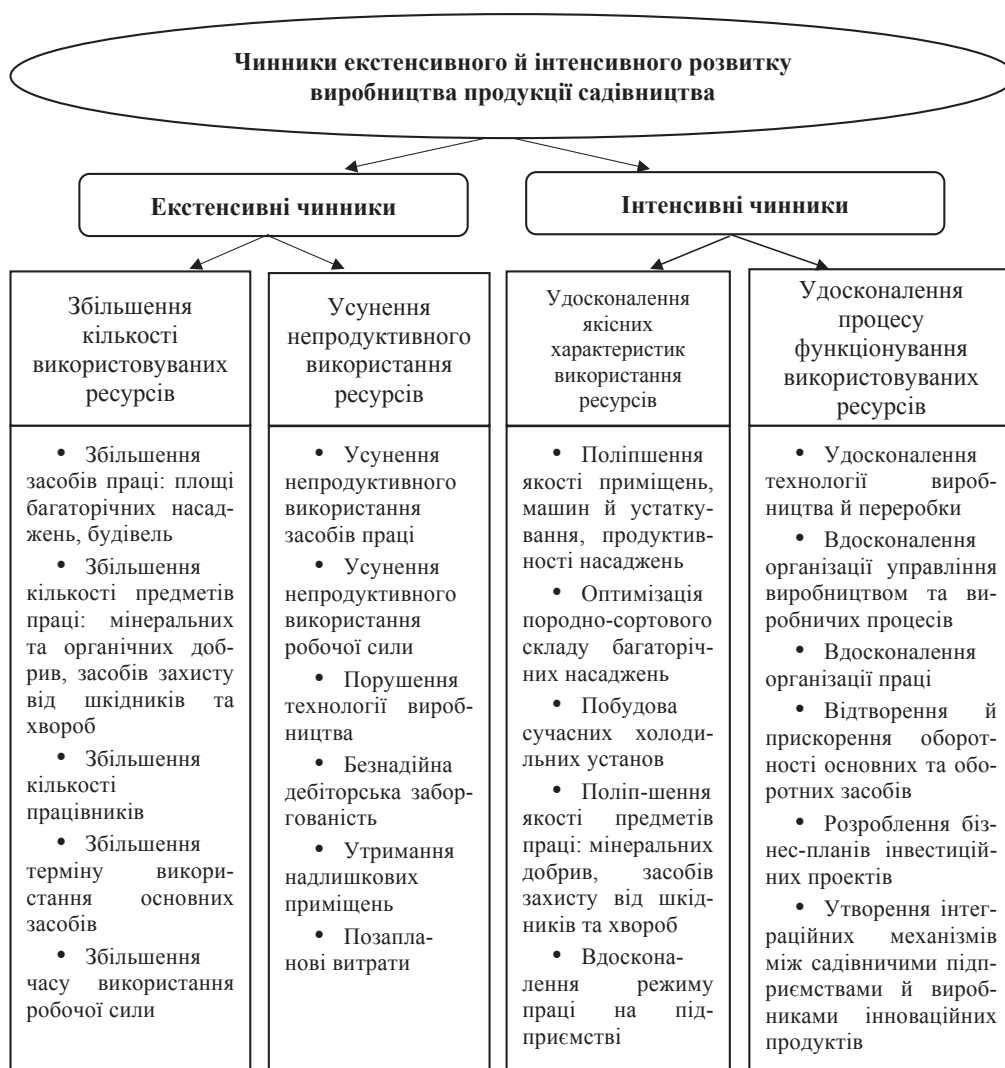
**Чинники екстенсивного й інтенсивного розвитку виробництва продукції садівництва**

**Екстенсивні чинники**

**Інтенсивні чинники**

Збільшення кількості використовуваних ресурсів

• Збільшення засобів праці: площі багаторічних насаджень, будівель

• Збільшення кількості предметів праці: мінеральних та органічних добрив, засобів захисту від шкідників та хвороб

• Збільшення кількості працівників

• Збільшення терміну використання основних засобів

• Збільшення часу використання робочої сили

Усунення непродуктивного використання ресурсів

• Усунення непродуктивного використання засобів праці

• Усунення непродуктивного використання робочої сили

• Порушення технології виробництва

• Безнадійна дебіторська заборгованість

• Утримання надлишкових приміщень

• Позапланові витрати

Удосконалення якісних характеристик використання ресурсів

• Поліпшення якості приміщень, машин й устаткування, продуктивності насаджень

• Оптимізація породно-сортового складу багаторічних насаджень

• Побудова сучасних холодильних установ

• Поліп-шення якості предметів праці: мінеральних добрив, засобів захисту від шкідників та хвороб

• Вдосконалення режиму праці на підприємстві

Удосконалення процесу функціонування використовуваних ресурсів

• Удосконалення технології виробництва й переробки

• Вдосконалення організації управління виробництвом та виробничих процесів

• Вдосконалення організації праці

• Відтворення й прискорення оборотності основних та оборотних засобів

• Розроблення бізнес-планів інвестиційних проектів

• Утворення інтеграційних механізмів між садівничими підприємствами й виробниками інноваційних продуктів